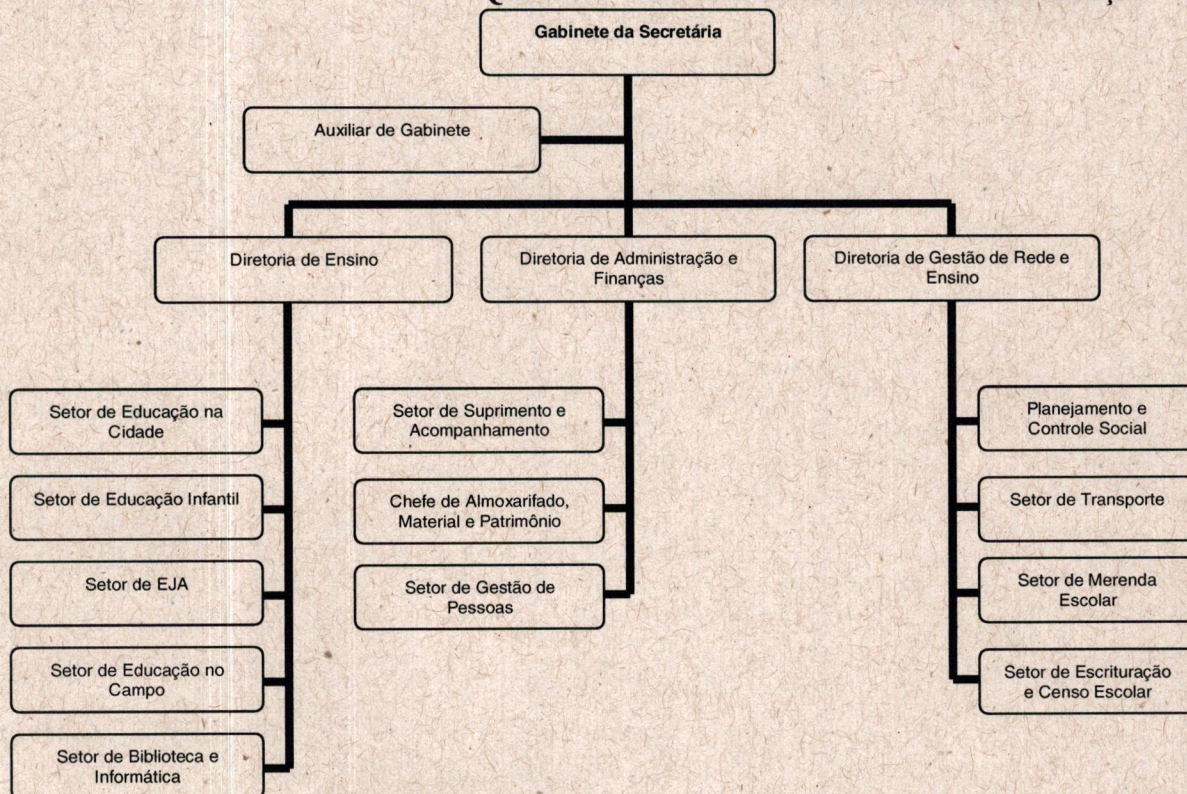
Gabinete da Secretária

Auxiliar de Gabinete

Diretoria de Ensino

Diretoria de Administração e Finanças

Diretoria de Gestão de Rede e Ensino

Setor de Educação na Cidade

Setor de Educação Infantil

Setor de EJA

Setor de Educação no Campo

Setor de Biblioteca e Informática

Setor de Suprimento e Acompanhamento

Chefe de Almoxarifado, Material e Patrimônio

Setor de Gestão de Pessoas

Planejamento e Controle Social

Setor de Transporte

Setor de Merenda Escolar

Setor de Escrituração e Censo Escolar